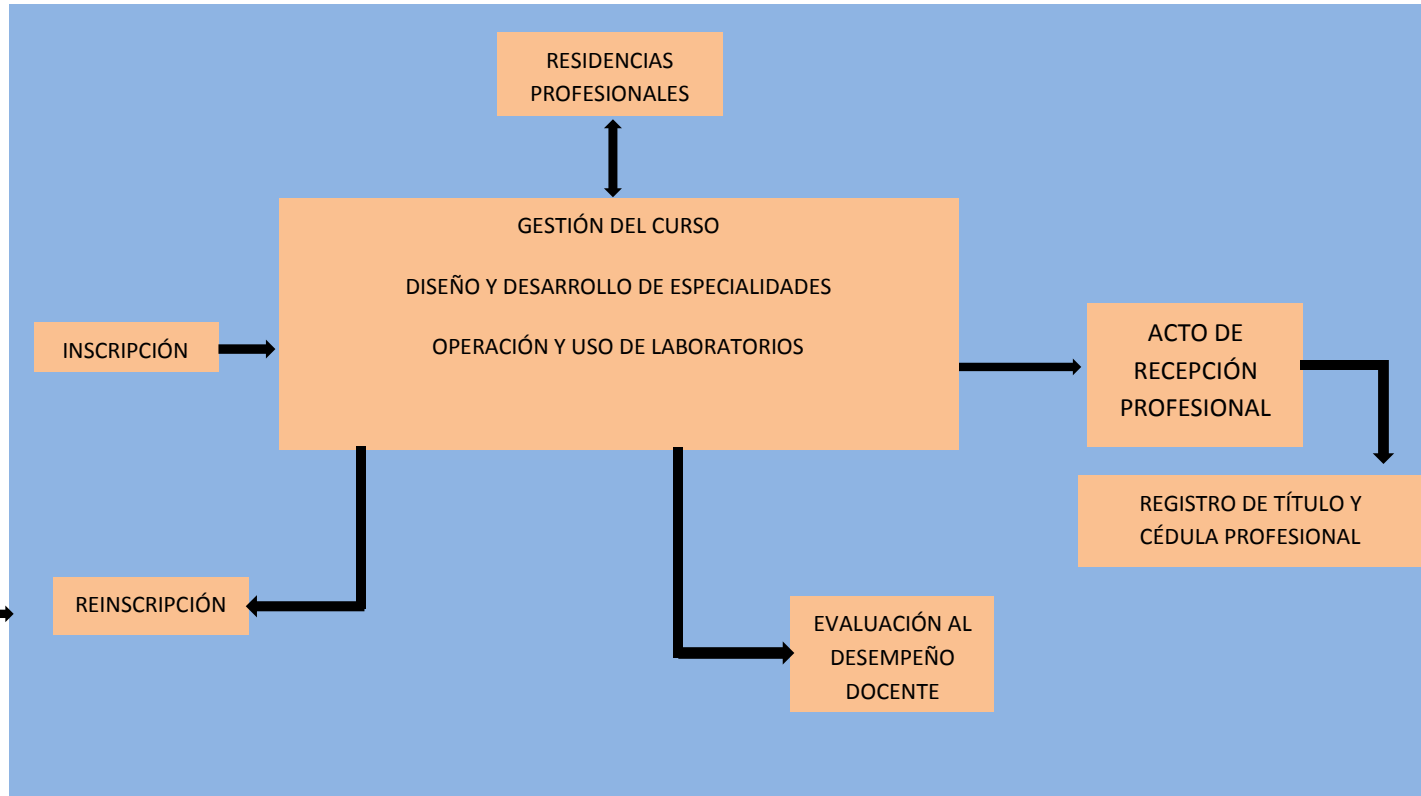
RESIDENCIAS PROFESIONALES

GESTIÓN DEL CURSO

DISEÑO Y DESARROLLO DE ESPECIALIDADES

OPERACIÓN Y USO DE LABORATORIOS

INSCRIPCIÓN

ACTO DE RECEPCIÓN PROFESIONAL

REGISTRO DE TÍTULO Y CÉDULA PROFESIONAL

REINSCRIPCIÓN

EVALUACIÓN AL DESEMPEÑO DOCENTE